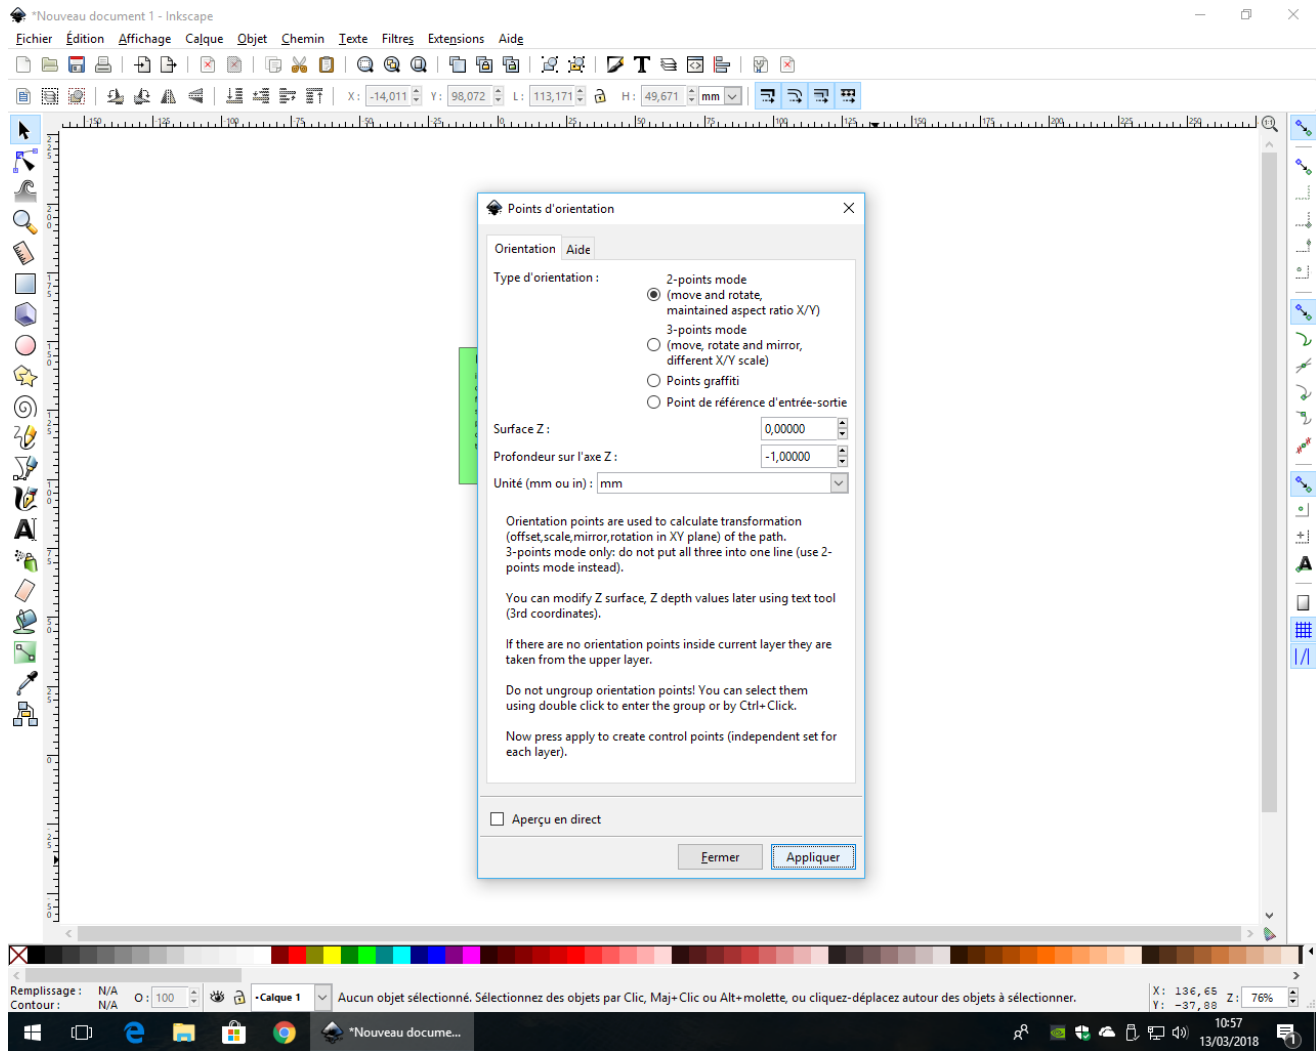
*Nouveau document 1 - Inkscape

Fichier Édition Affichage Calque Objet Chemin Texte Filtres Extensions Aide

X: -14,011 Y: 98,072 L: 113,171 H: 49,671 mm

Points d'orientation

Orientation Aide

Type d'orientation :

2-points mode (move and rotate, maintained aspect ratio X/Y)

3-points mode (move, rotate and mirror, different X/Y scale)

Points graffiti

Point de référence d'entrée-sortie

Surface Z : 0,00000

Profondeur sur l'axe Z : -1,00000

Unité (mm ou in) : mm

Orientation points are used to calculate transformation (offset,scale,mirror,rotation in XY plane) of the path.
3-points mode only: do not put all three into one line (use 2-points mode instead).

You can modify Z surface, Z depth values later using text tool (3rd coordinates).

If there are no orientation points inside current layer they are taken from the upper layer.

Do not ungroup orientation points! You can select them using double click to enter the group or by Ctrl+Click.

Now press apply to create control points (independent set for each layer).

Aperçu en direct

Fermer Appliquer

Remplissage : N/A
Contour : N/A
O: 100
•Calque 1
Aucun objet sélectionné. Sélectionnez des objets par Clic, Maj+Clic ou Alt+molette, ou cliquez-déplacez autour des objets à sélectionner.
X: 136,65
Y: -37,88
Z: 76%

*Nouveau docume...
10:57
13/03/2018